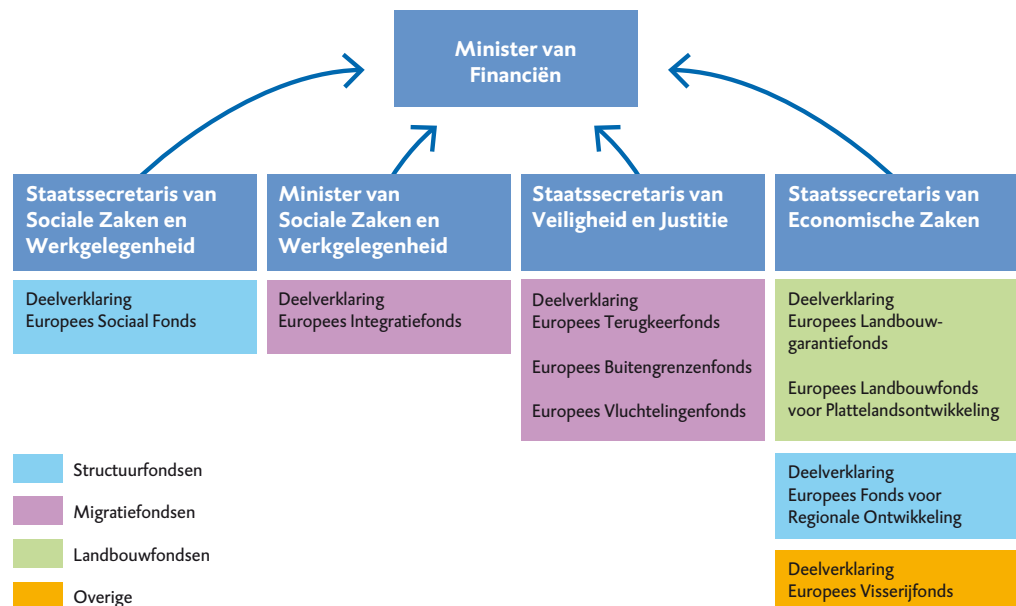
Minister van Financiën

Staatssecretaris van Sociale Zaken en Werkgelegenheid

Deelverklaring Europees Sociaal Fonds

Minister van Sociale Zaken en Werkgelegenheid

Deelverklaring Europees Integratiefonds

Staatssecretaris van Veiligheid en Justitie

Deelverklaring Europees Terugkeerfonds

Europees Buitengrenzenfonds

Europees Vluchtelingenfonds

Staatssecretaris van Economische Zaken

Deelverklaring Europees Landbouwgarantiefonds

Europees Landbouwfonds voor Plattelandsontwikkeling

Deelverklaring Europees Fonds voor Regionale Ontwikkeling

Deelverklaring Europees Visserijfonds

Structuurfondsen

Migratiefondsen

Landbouwfondsen

Overige